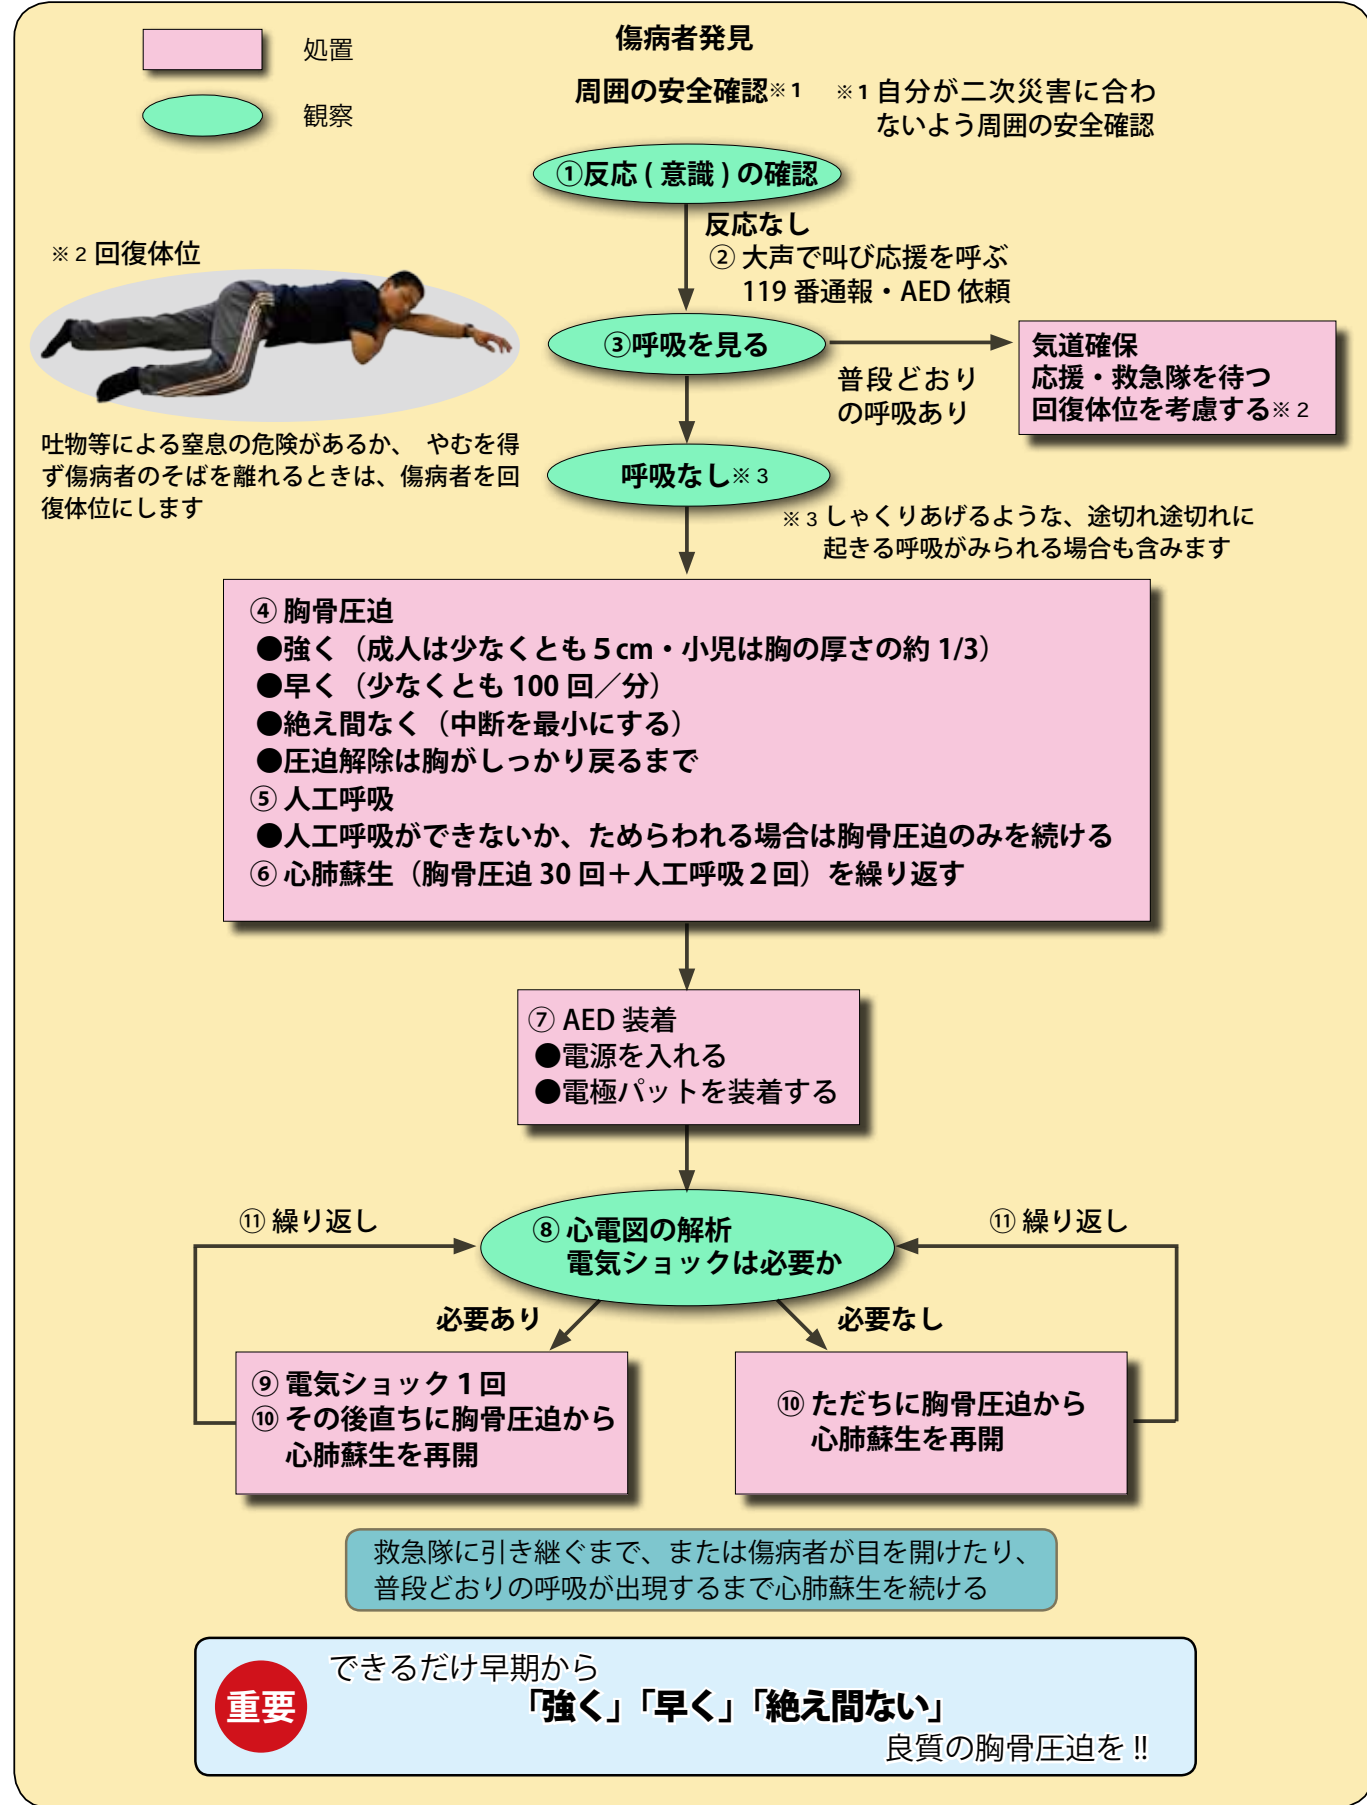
処置

観察

傷病者発見

周囲の安全確認※1

※1 自分が二次災害に合わないよう周囲の安全確認

①反応(意識)の確認

反応なし

② 大声で叫び応援を呼ぶ
119番通報・AED依頼

※2 回復体位

吐物等による窒息の危険があるか、やむを得ず傷病者のそばを離れるときは、傷病者を回復体位にします

③呼吸を見る

普段どおりの呼吸あり

気道確保
応援・救急隊を待つ
回復体位を考慮する※2

呼吸なし※3

※3 しゃくりあげるような、途切れ途切れに起きる呼吸がみられる場合も含みます

④ 胸骨圧迫
●強く(成人は少なくとも5cm・小児は胸の厚さの約1/3)
●早く(少なくとも100回/分)
●絶え間なく(中断を最小にする)
●圧迫解除は胸がしっかり戻るまで
⑤ 人工呼吸
●人工呼吸ができないか、ためらわれる場合は胸骨圧迫のみを続ける
⑥ 心肺蘇生(胸骨圧迫30回+人工呼吸2回)を繰り返す

⑦ AED装着
●電源を入れる
●電極パットを装着する

⑪ 繰り返し

⑧ 心電図の解析
電気ショックは必要か

⑪ 繰り返し

必要あり

必要なし

⑨ 電気ショック1回
⑩ その後直ちに胸骨圧迫から心肺蘇生を再開

⑩ ただちに胸骨圧迫から心肺蘇生を再開

救急隊に引き継ぐまで、または傷病者が目を開けたり、普段どおりの呼吸が出現するまで心肺蘇生を続ける

重要

できるだけ早期から
「強く」「早く」「絶え間ない」
良質の胸骨圧迫を!!